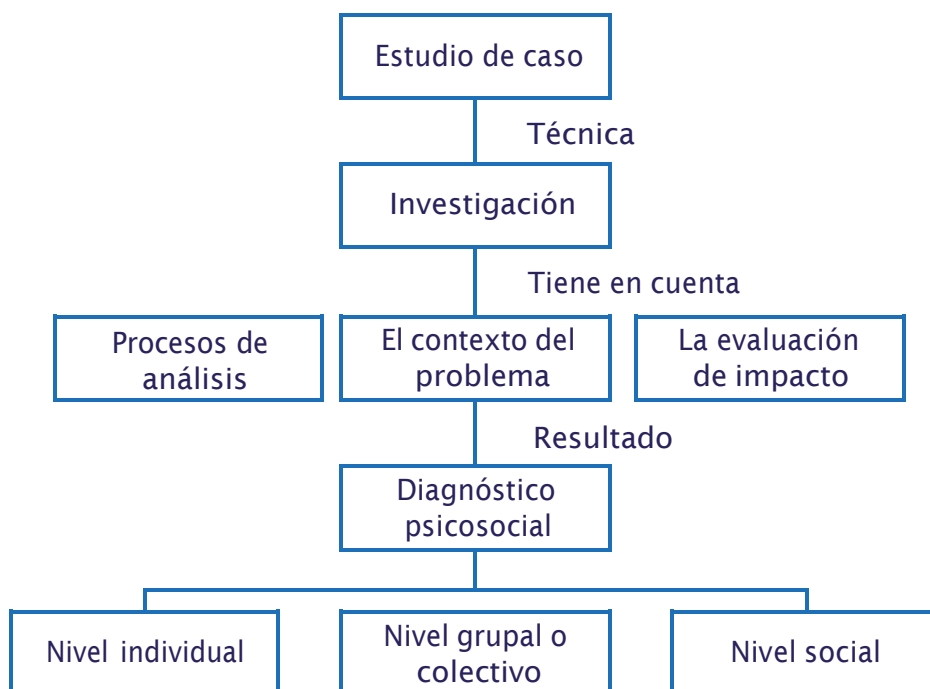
Estudio de caso

Técnica

Investigación

Tiene en cuenta

Procesos de análisis

El contexto del problema

La evaluación de impacto

Resultado

Diagnóstico psicosocial

Nivel individual

Nivel grupal o colectivo

Nivel social